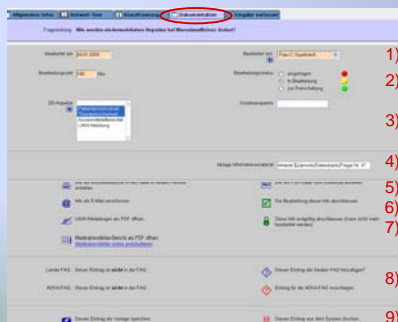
Allgemeine Infos | Antwort Text | Klassifizierung | Dokumentation | Eingabe beenden

Fragestellung: Wie werden sichtbare Nebenwirkungen bei Macrolidhaltigen Arzneimitteln...

Bearbeitet am: 30.01.2006

Bearbeitet von: Frau C. Eberhardt

Bearbeitungszeit: 140 Min.

Bearbeitungsstatus: eingegangen / in Bearbeitung / zur Freischaltung

DD-Aspekte: Nebenwirkungen / Interaktionen / Arzneimittelsicherheit / UAW-Meldung

Grundsanspruch:

Ablage Informationsmaterial: ...

Als Dokumentation in PDF-Datei in ...

Als PDF-Datei ...

Als Info E-Mail verschicken

Die Bearbeitung dieser Info abschliessen

UAW-Meldungen als PDF öffnen

Diese Info endgültig abschliessen (Kann nicht mehr bearbeitet werden)

Medikationsfehler-Bericht als PDF öffnen
Medikationsfehler online protokollieren

Lokale FAQ: Dieser Eintrag ist nicht in der FAQ

Diesen Eintrag der lokalen FAQ hinzufügen?

ADKA-FAQ: Dieser Eintrag ist nicht in der FAQ

Eintrag für die ADKA-FAQ vorschlagen

Diesen Eintrag als Vorlage speichern

Diesen Eintrag aus dem System löschen

1)
2)
3)
4)
5)
6)
7)
8)
9)